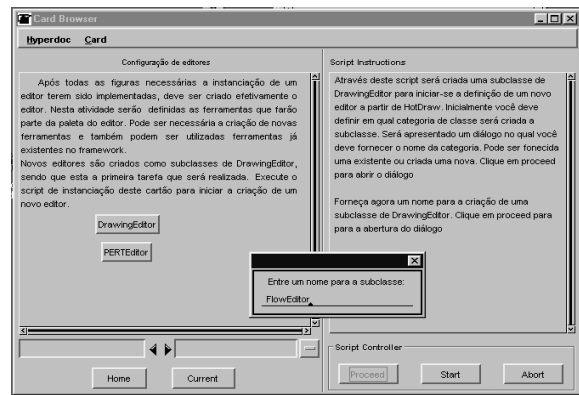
Card Browser

Hyperdoc Card

Configuração de editores

Após todas as figuras necessárias a instanciação de um editor terem sido implementadas, deve ser criado efetivamente o editor. Nesta atividade serão definidas as ferramentas que farão parte da paleta do editor. Pode ser necessária a criação de novas ferramentas e também podem ser utilizadas ferramentas já existentes no framework.
Novos editores são criados como subclasses de DrawingEditor, sendo que esta a primeira tarefa que será realizada. Execute o script de instanciação deste cartão para iniciar a criação de um novo editor.

DrawingEditor

PERTEditor

Script Instructions

Através deste script será criada uma subclasse de DrawingEditor para iniciar-se a definição de um novo editor a partir de HotDraw. Inicialmente você deve definir em qual categoria de classe será criada a subclasse. Será apresentado um diálogo no qual você deve fornecer o nome da categoria. Pode ser fornecida uma existente ou criada uma nova. Clique em proceed para abrir o diálogo

Forneça agora um nome para a criação de uma subclasse de DrawingEditor. Clique em proceed para para a abertura do diálogo

Entre um nome para a subclasse:

FlowEditor

Script Controller

Proceed

Start

Abort

Home

Current